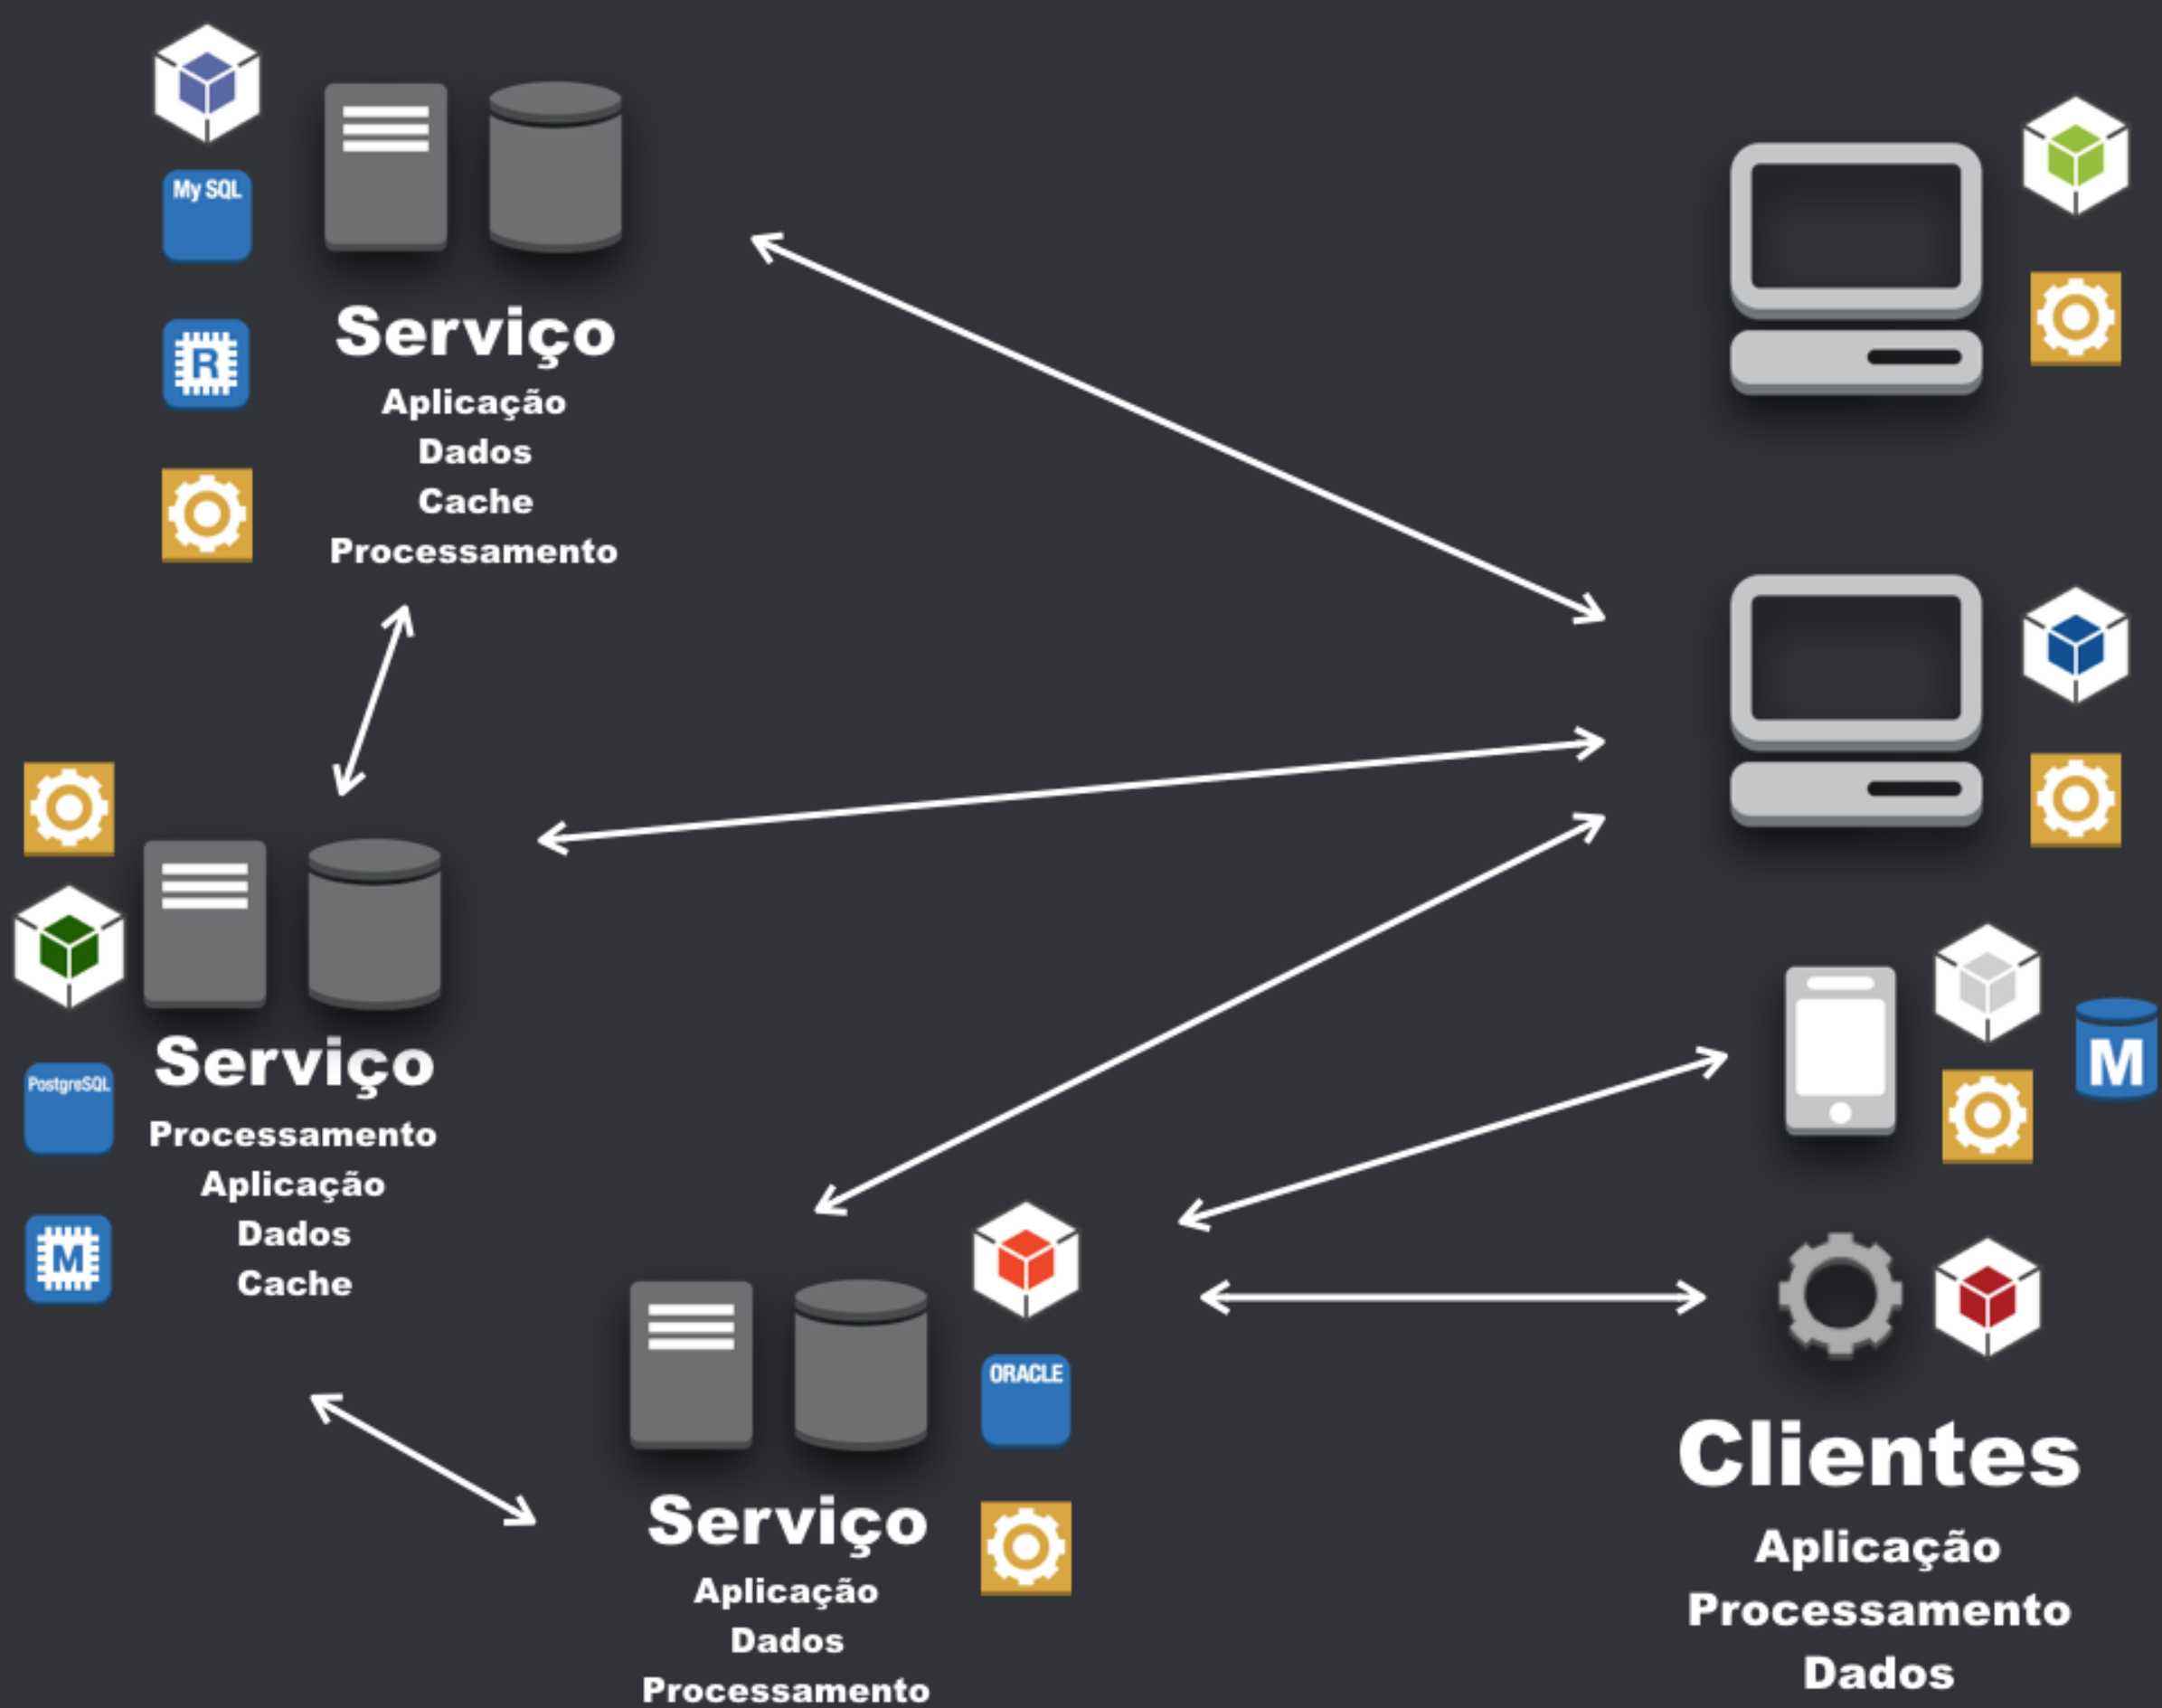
My SQL

R

Serviço
Aplicação
Dados
Cache
Processamento

PostgreSQL

M

Serviço
Processamento
Aplicação
Dados
Cache

ORACLE

Serviço
Aplicação
Dados
Processamento

M

Clientes
Aplicação
Processamento
Dados